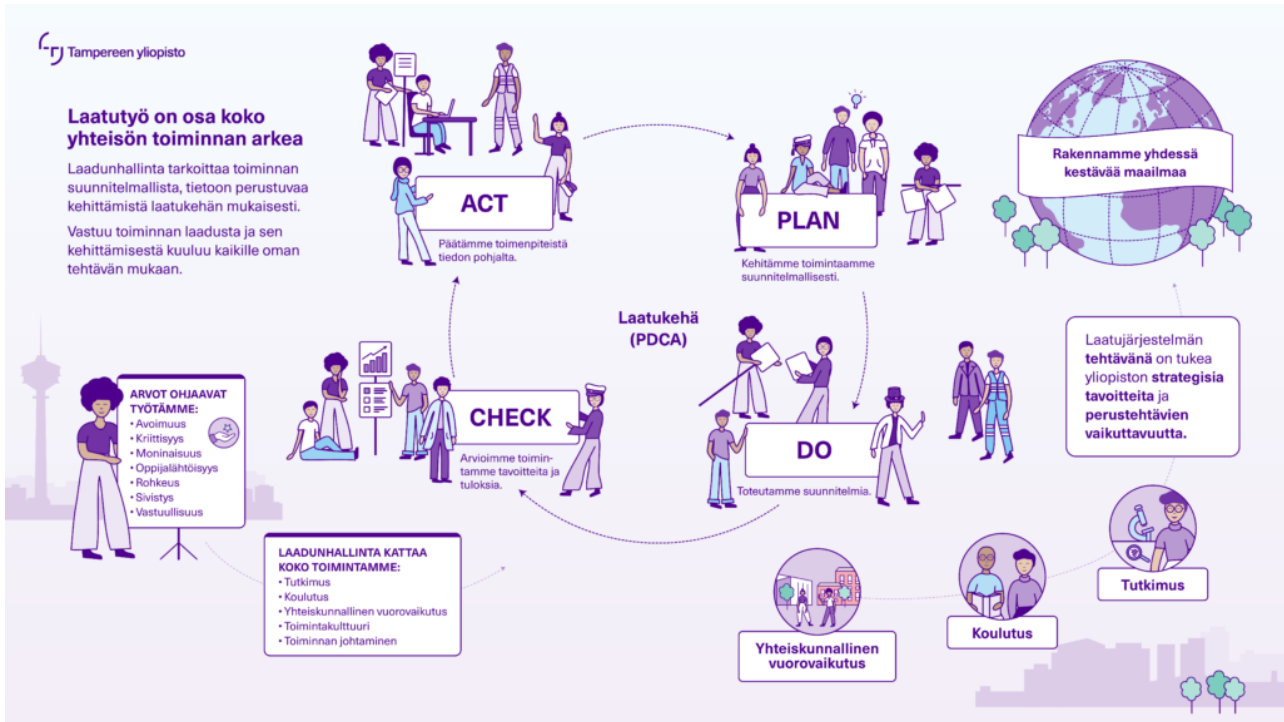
Tampereen yliopisto

Laatutyö on osa koko yhteisön toiminnan arkea

Laadunhallinta tarkoittaa toiminnan suunnitelmallista, tietoon perustuvaa kehittämistä laatukehän mukaisesti.

Vastuu toiminnan laadusta ja sen kehittämisestä kuuluu kaikille oman tehtävän mukaan.

ACT
Päätämme toimenpiteistä tiedon pohjalta.

PLAN
Kehitämme toimintaamme suunnitelmallisesti.

Rakennamme yhdessä kestävää maailmaa

Laatukehä (PDCA)

CHECK
Arvioimme toimintamme tavoitteita ja tuloksia.

DO
Toteutamme suunnitelmia.

Laatujärjestelmän **tehtävänä** on tukea yliopiston **strategisia tavoitteita** ja **perustehtävien vaikuttavuutta.**

ARVOT OHJAAVAT TYÖTÄMME:
• Avoimuus
• Kriittisyys
• Moninaisuus
• Oppijalähtöisyys
• Rohkeus
• Sivistys
• Vastuullisuus

LAADUNHALLINTA KATTAA KOKO TOIMINTAMME:
• Tutkimus
• Koulutus
• Yhteiskunnallinen vuorovaikutus
• Toimintakulttuuri
• Toiminnan johtaminen

Tutkimus

Koulutus

Yhteiskunnallinen vuorovaikutus